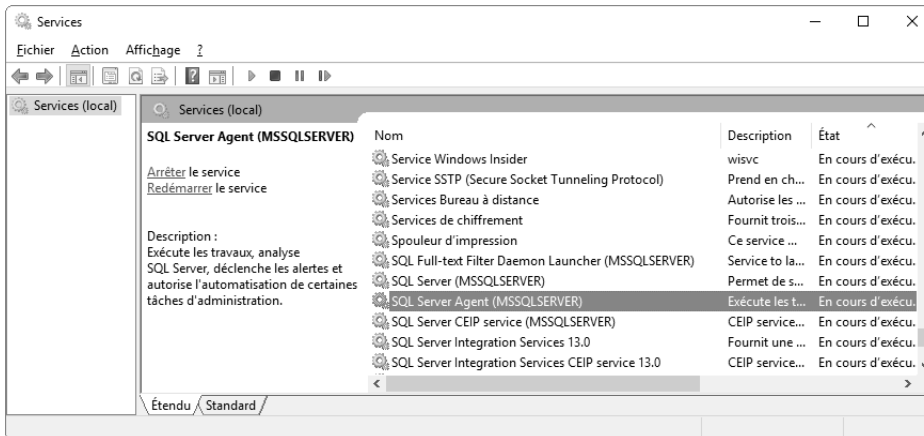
Services

Fichier Action Affichage ?

Services (local)

Services (local)

SQL Server Agent (MSSQLSERVER)

Arrêter le service
Redémarrer le service

Description :
Exécute les travaux, analyse SQL Server, déclenche les alertes et autorise l'automatisation de certaines tâches d'administration.

| Nom | Description | État |
|---|---|---|
| Service Windows Insider | wisvc | En cours d'exécu. |
| Service SSTP (Secure Socket Tunneling Protocol) | Prend en ch... | En cours d'exécu. |
| Services Bureau à distance | Autorise les ... | En cours d'exécu. |
| Services de chiffrement | Fournit trois... | En cours d'exécu. |
| Spouleur d'impression | Ce service ... | En cours d'exécu. |
| SQL Full-text Filter Daemon Launcher (MSSQLSERVER) | Service to la... | En cours d'exécu. |
| SQL Server (MSSQLSERVER) | Permet de s... | En cours d'exécu. |
| SQL Server Agent (MSSQLSERVER) | Exécute les t... | En cours d'exécu. |
| SQL Server CEIP service (MSSQLSERVER) | CEIP service... | En cours d'exécu. |
| SQL Server Integration Services 13.0 | Fournit une ... | En cours d'exécu. |
| SQL Server Integration Services CEIP service 13.0 | CEIP service... | En cours d'exécu. |

Étendu Standard